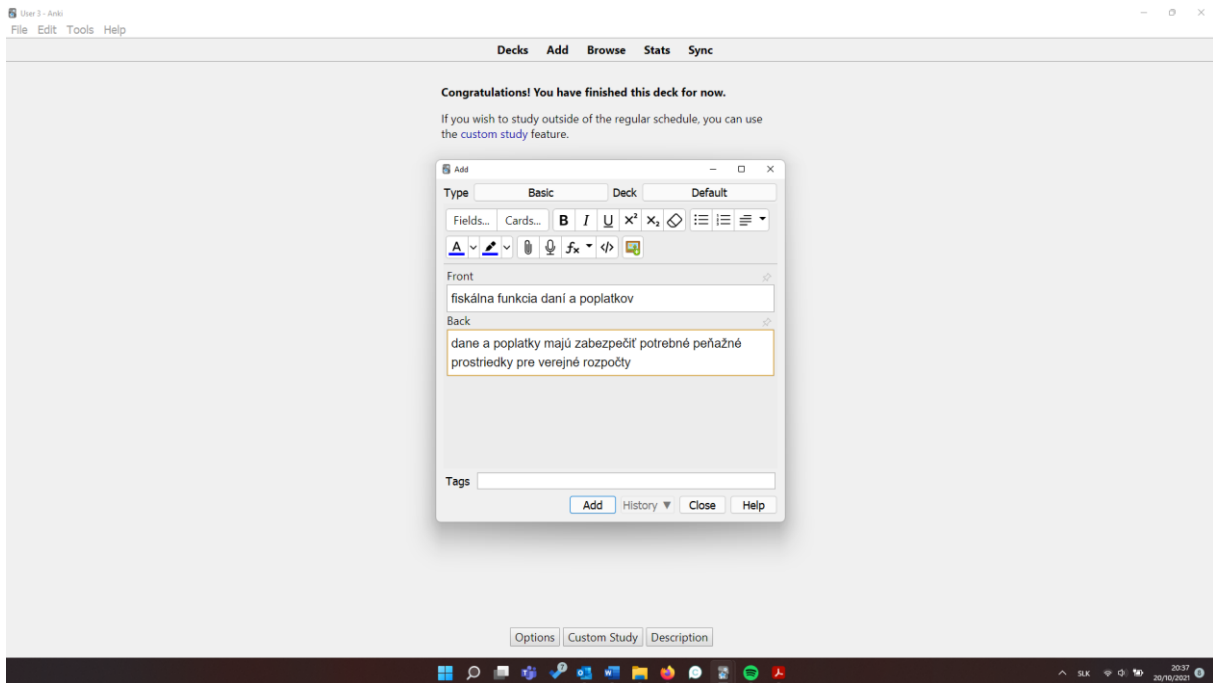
User 3 - Anki
File Edit Tools Help

Decks Add Browse Stats Sync

Congratulations! You have finished this deck for now.

If you wish to study outside of the regular schedule, you can use the custom study feature.

Add

Type Basic Deck Default

Fields... Cards... B I U $x^2$ $x_2$

A

Front
fiskálna funkcia daní a poplatkov

Back
dane a poplatky majú zabezpečiť potrebné peňažné prostriedky pre verejné rozpočty

Tags

Add History ▼ Close Help

Options Custom Study Description

SLK 20:37 20/10/2021